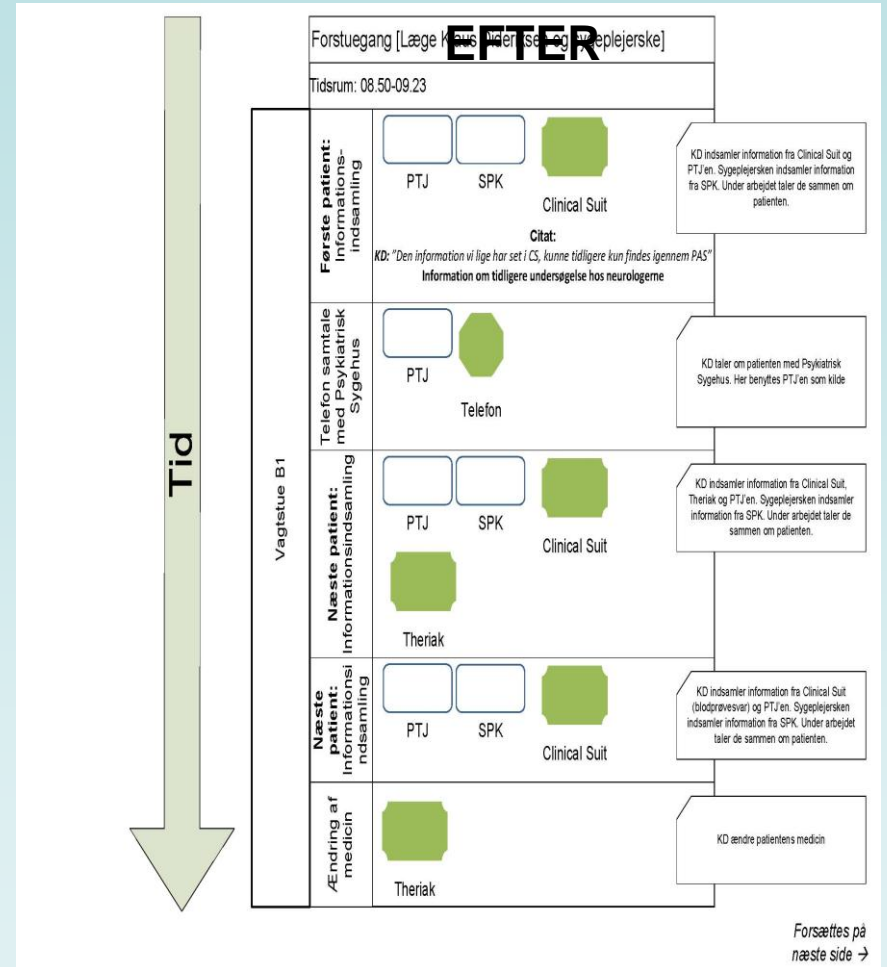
Forstuegang [Læge K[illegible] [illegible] og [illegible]plejerske]

EFTER

Tidsrum: 08.50-09.23

Tid

Vagtstue B1

Første patient: Informations-indsamling

PTJ

SPK

Clinical Suit

Citat:

KD: "Den information vi lige har set i CS, kunne tidligere kun findes igennem PAS"

Information om tidligere undersøgelse hos neurologerne

KD indsamler information fra Clinical Suit og PTJ'en. Sygeplejersken indsamler information fra SPK. Under arbejdet taler de sammen om patienten.

Telefon samtale med Psykiatrisk Sygehus

PTJ

Telefon

KD taler om patienten med Psykiatrisk Sygehus. Her benyttes PTJ'en som kilde

Næste patient: Informationsindsamling

PTJ

SPK

Clinical Suit

Theriak

KD indsamler information fra Clinical Suit, Theriak og PTJ'en. Sygeplejersken indsamler information fra SPK. Under arbejdet taler de sammen om patienten.

Næste patient: Informationsindsamling

PTJ

SPK

Clinical Suit

KD indsamler information fra Clinical Suit (blodprøvesvar) og PTJ'en. Sygeplejersken indsamler information fra SPK. Under arbejdet taler de sammen om patienten.

Ændring af medicin

Theriak

KD ændre patientens medicin

Forsættes på næste side →